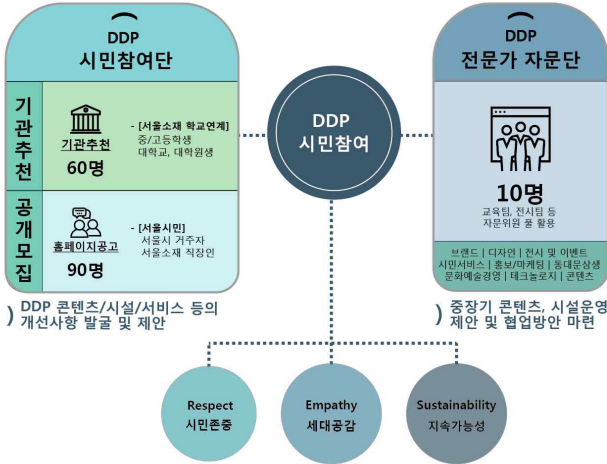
DDP
시민참여단

기관추천

기관추천
60명

- [서울소재 학교연계]
중/고등학생
대학교, 대학원생

공개모집

홈페이지공고
90명

- [서울시민]
서울시 거주자
서울소재 직장인

DDP 콘텐츠/시설/서비스 등의 개선사항 발굴 및 제안

DDP
시민참여

DDP
전문가 자문단

10명
교육팀, 전시팀 등
자문위원 풀 활용

브랜드 | 디자인 | 전시 및 이벤트
시민서비스 | 홍보/마케팅 | 동대문상생
문화예술경영 | 테크놀로지 | 콘텐츠

중장기 콘텐츠, 시설운영 제안 및 협업방안 마련

Respect
시민존중

Empathy
세대공감

Sustainability
지속가능성